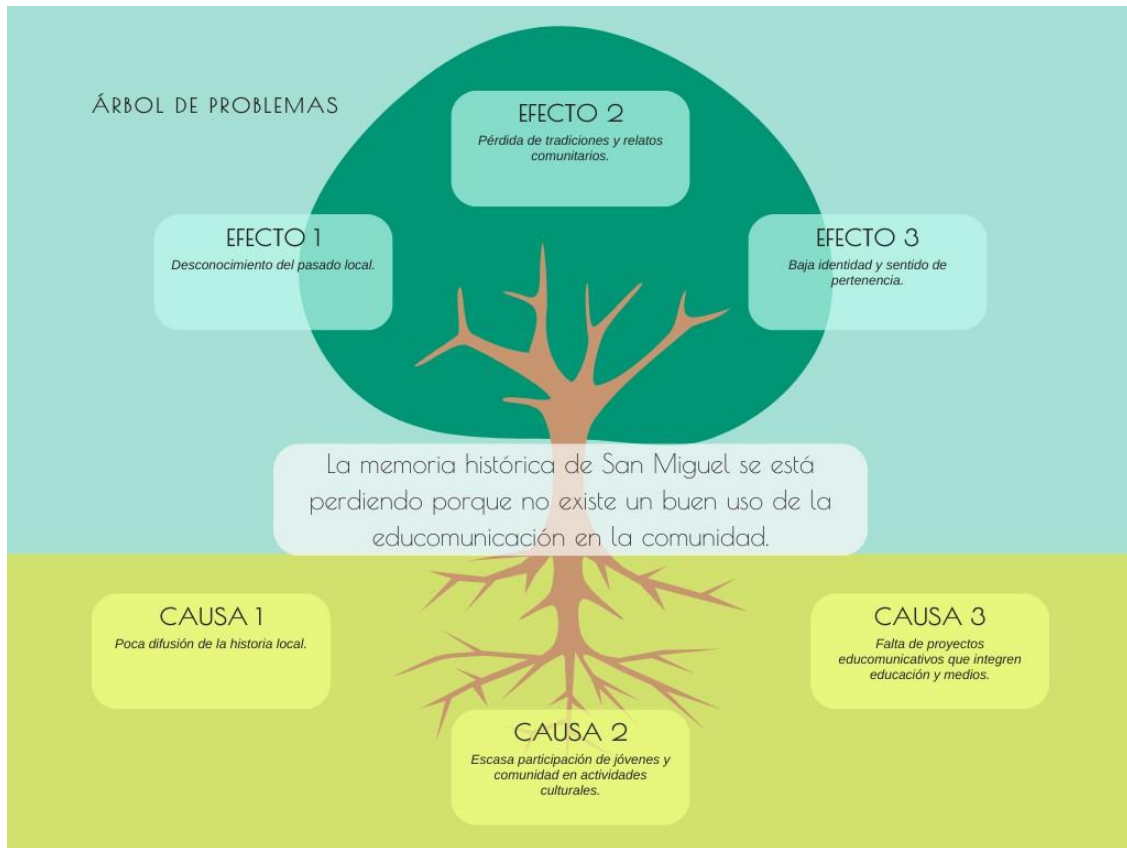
ÁRBOL DE PROBLEMAS

EFECTO 2
Pérdida de tradiciones y relatos comunitarios.

EFECTO 1
Desconocimiento del pasado local.

EFECTO 3
Baja identidad y sentido de pertenencia.

La memoria histórica de San Miguel se está perdiendo porque no existe un buen uso de la educomunicación en la comunidad.

CAUSA 1
Poca difusión de la historia local.

CAUSA 3
Falta de proyectos educomunicativos que integren educación y medios.

CAUSA 2
Escasa participación de jóvenes y comunidad en actividades culturales.